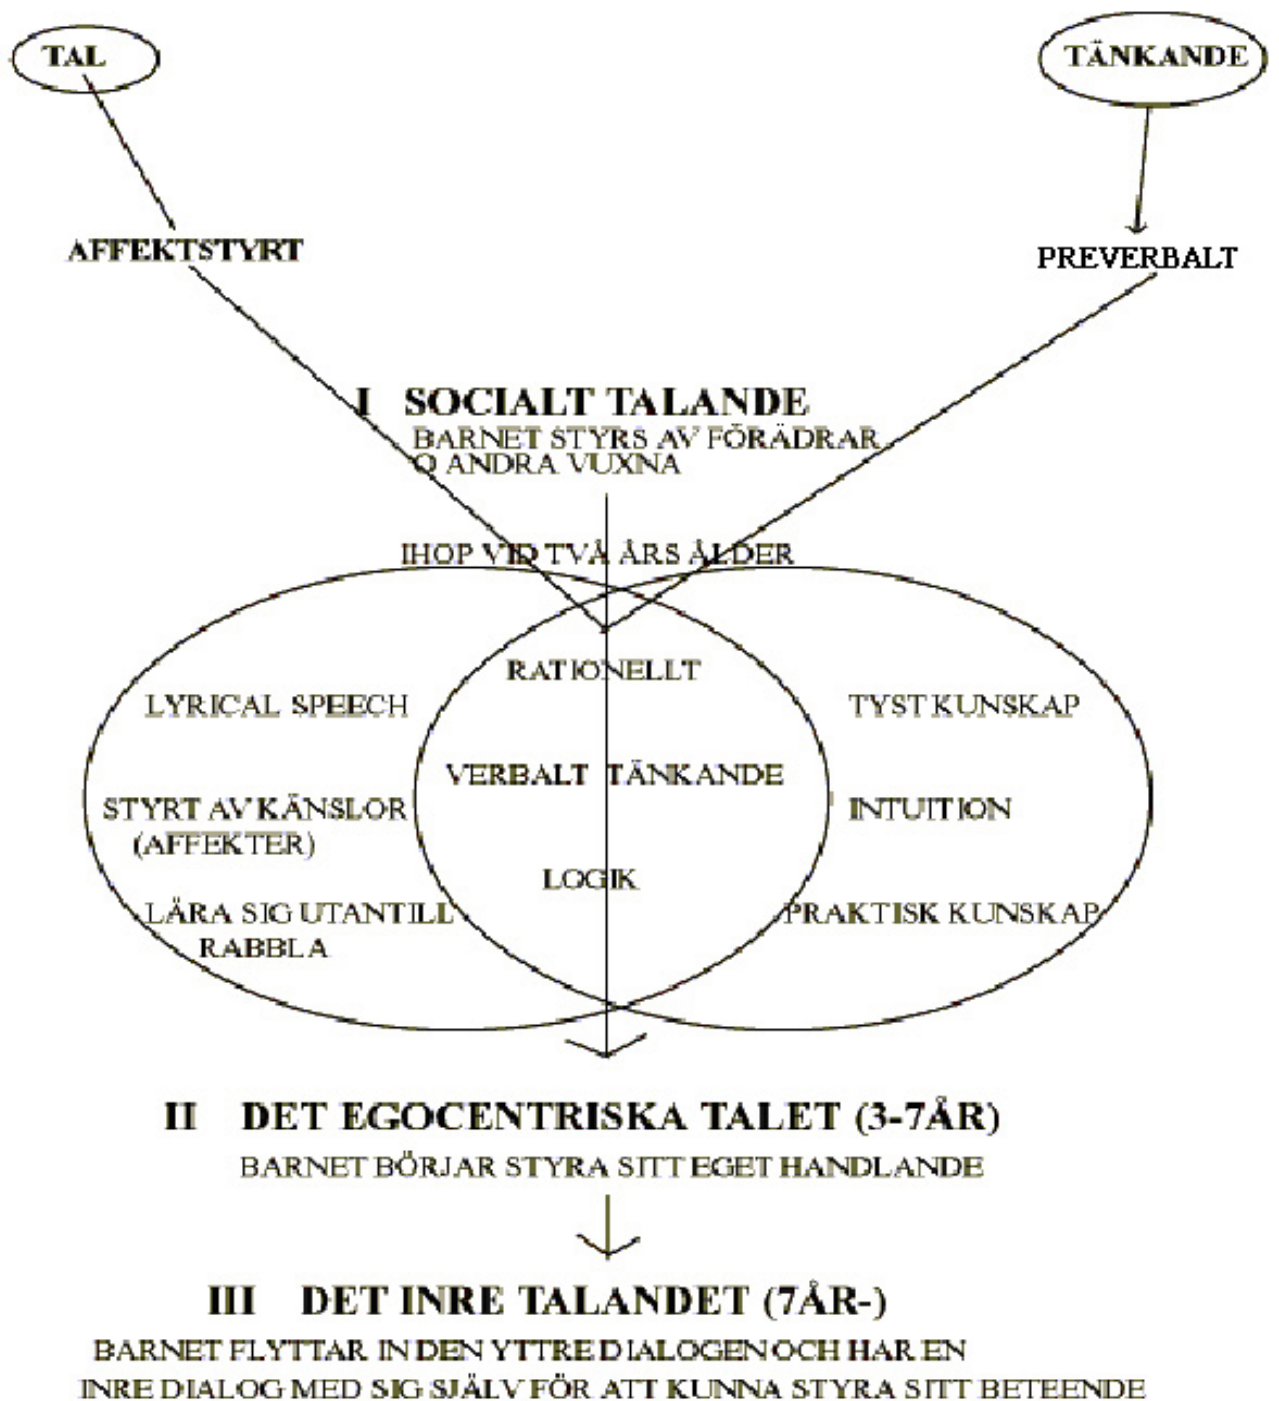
TAL

TÄNKANDE

AFFEKTSTYRT

PREVERBALT

I SOCIALT TALANDE
BARNET STYRS AV FÖRÄDRAR O ANDRA VUXNA

IHOP VID TVÅ ÅRS ÅLDER

RATIONELLT

LYRICAL SPEECH

TYST KUNSKAP

VERBALT TÄNKANDE

STYRT AV KÄNSLOR (AFFEKTER)

INTUITION

LOGIK

LÄRA SIG UTANTILL RABBLA

PRAKTISK KUNSKAP

II DET EGOCENTRISKA TALET (3-7ÅR)
BARNET BÖRJAR STYRA SITT EGET HANDLANDE

III DET INRE TALANDET (7ÅR-)
BARNET FLYTTAR IN DEN YTTRE DIALOGEN OCH HAR EN INRE DIALOG MED SIG SJÄLV FÖR ATT KUNNA STYRA SITT BETEENDE